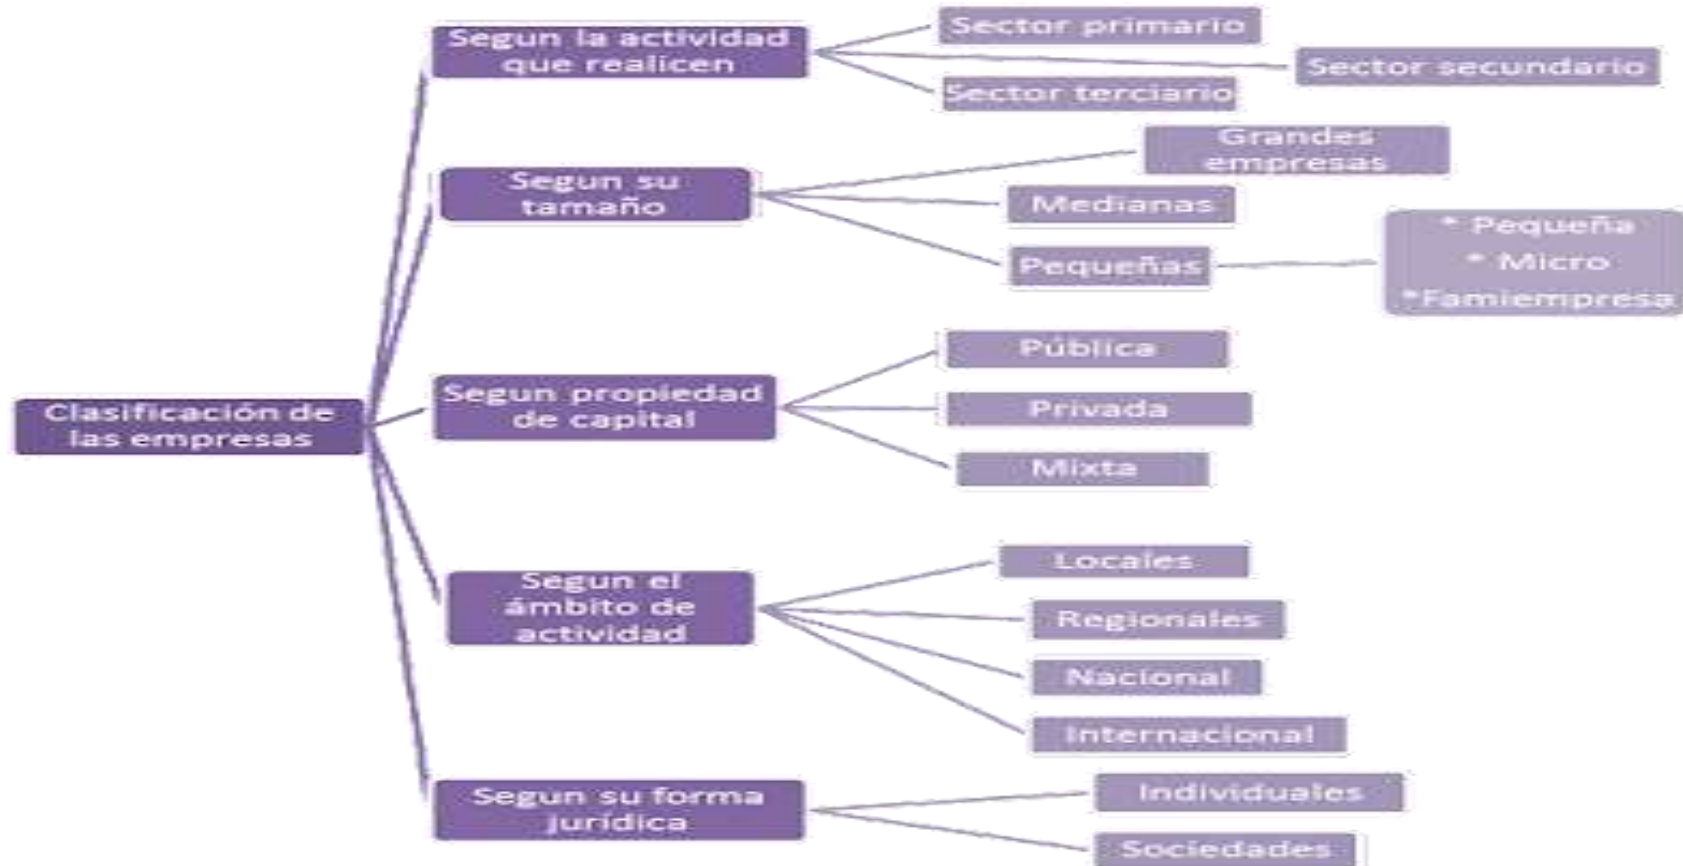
Clasificación de las empresas

Segun la actividad que realicen

Sector primario

Sector secundario

Sector terciario

Segun su tamaño

Grandes empresas

Medianas

Pequeñas

* Pequeña
* Micro
*Famiempresa

Segun propiedad de capital

Pública

Privada

Mixta

Segun el ámbito de actividad

Locales

Regionales

Nacional

Internacional

Segun su forma jurídica

Individuales

Sociedades